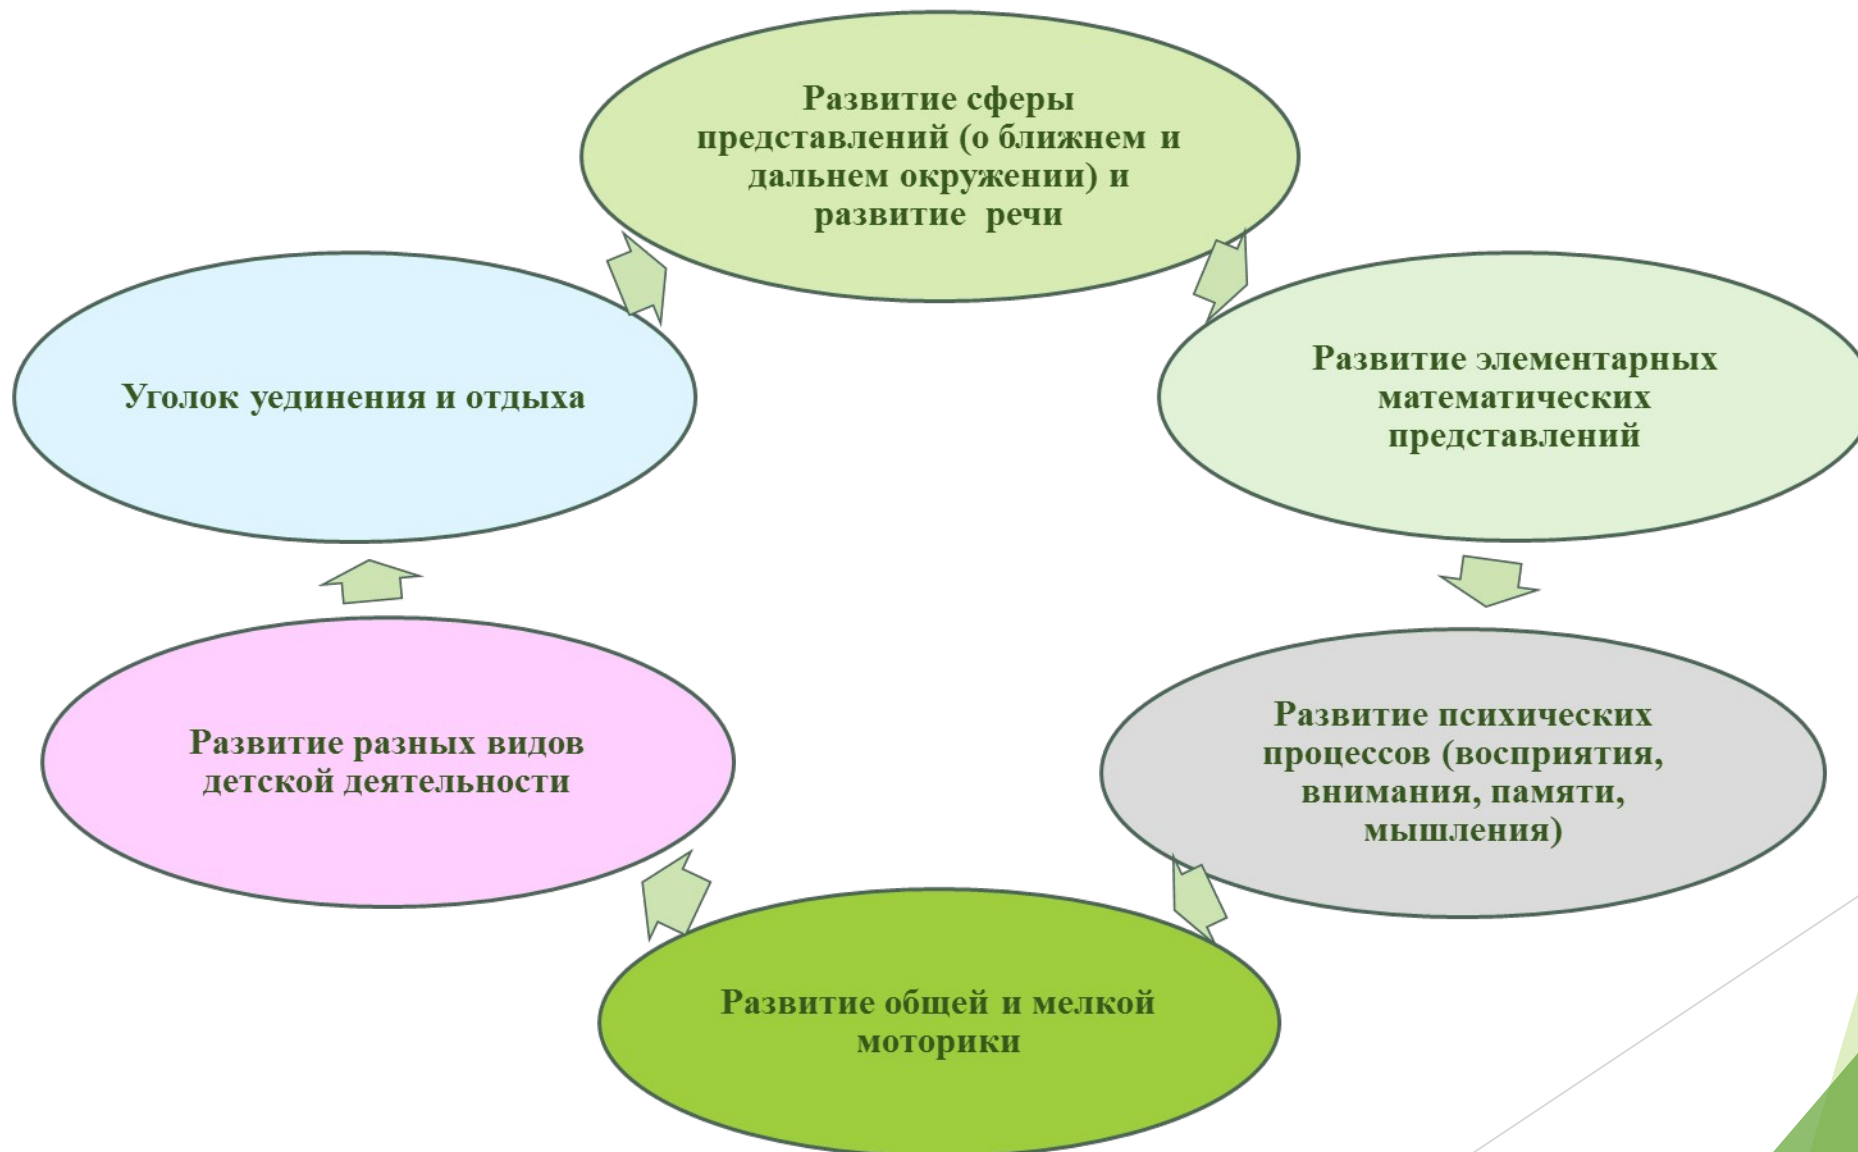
Развитие сферы представлений (о ближнем и дальнем окружении) и развитие речи

Развитие элементарных математических представлений

Развитие психических процессов (восприятия, внимания, памяти, мышления)

Развитие общей и мелкой моторики

Развитие разных видов детской деятельности

Уголок уединения и отдыха